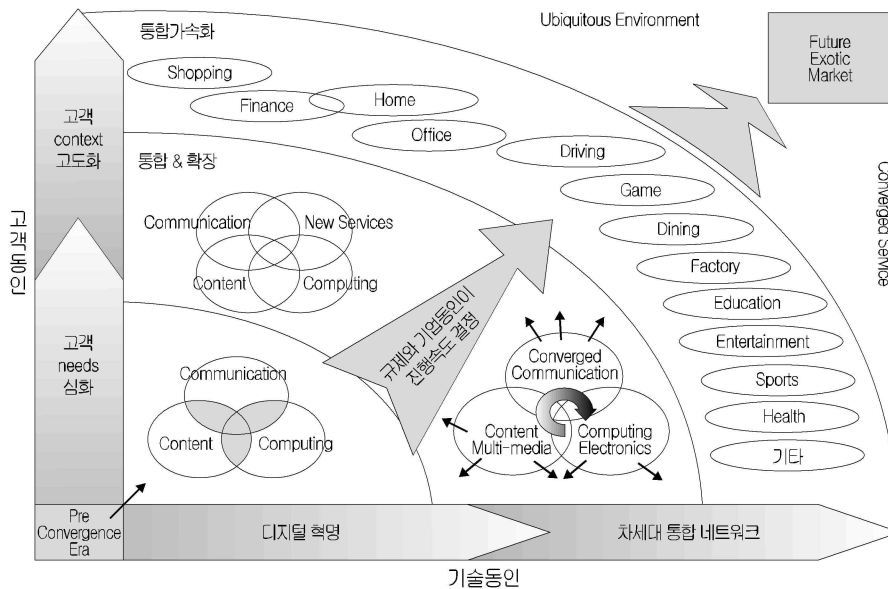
고객동인

고객 context 고도화

고객 needs 심화

Pre Convergence Era

통합가속화

Shopping

Finance

Home

Office

Ubiquitous Environment

Future Exotic Market

통합 & 확장

Communication

New Services

Content

Computing

Driving

Game

Dining

Factory

Education

Entertainment

Sports

Health

기타

Converged Service

규제와 기업동인이 진행속도 결정

Communication

Content

Computing

Converged Communication

Content Multi-media

Computing Electronics

디지털 혁명

차세대 통합 네트워크

기술동인